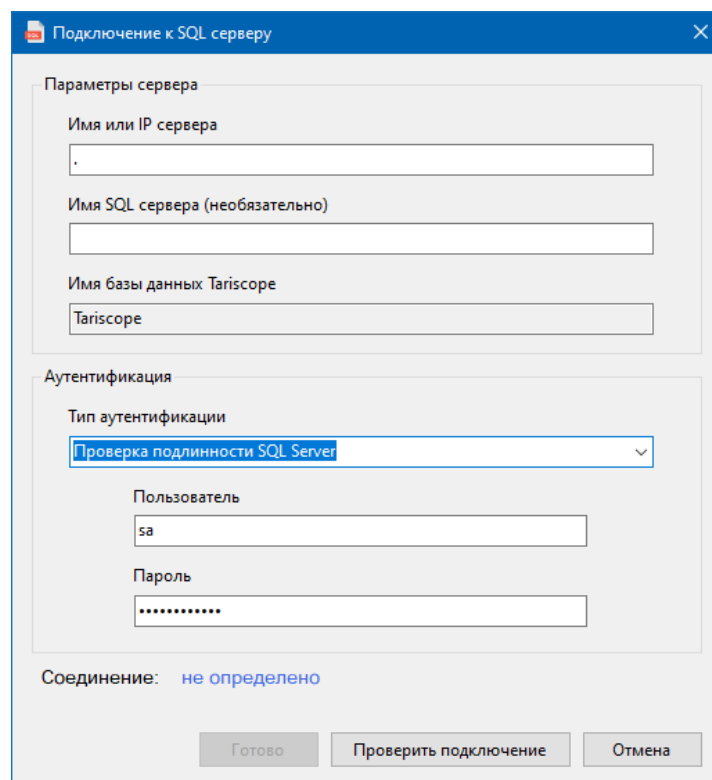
Подключение к SQL серверу

Параметры сервера

Имя или IP сервера

.

Имя SQL сервера (необязательно)

Имя базы данных Tariscope

Tariscope

Аутентификация

Тип аутентификации

Проверка подлинности SQL Server

Пользователь

sa

Пароль

••••••••••••

Соединение: не определено

Готово

Проверить подключение

Отмена